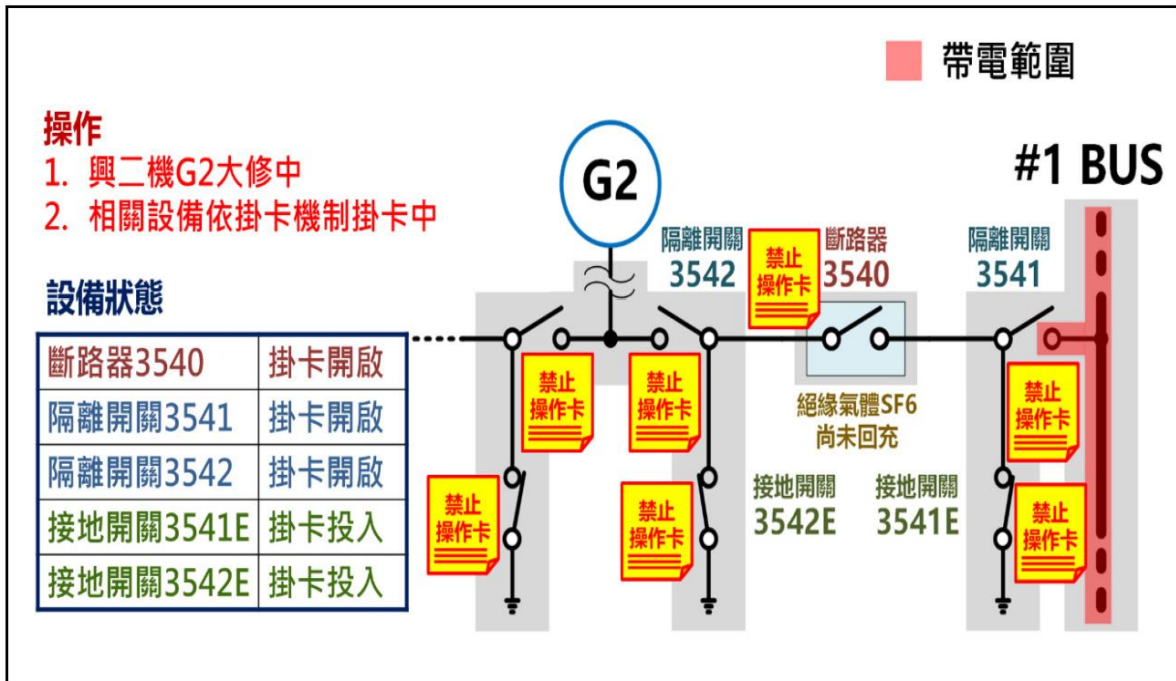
帶電範圍

操作
1. 興二機G2大修中
2. 相關設備依掛卡機制掛卡中

設備狀態

| 斷路器3540 | 掛卡開啟 |
|---|---|
| 隔離開關3541 | 掛卡開啟 |
| 隔離開關3542 | 掛卡開啟 |
| 接地開關3541E | 掛卡投入 |
| 接地開關3542E | 掛卡投入 |

G2

#1 BUS

隔離開關
3542

禁止
操作卡

斷路器
3540

隔離開關
3541

禁止
操作卡

禁止
操作卡

絕緣氣體SF6
尚未回充

禁止
操作卡

禁止
操作卡

接地開關
3542E

接地開關
3541E

禁止
操作卡

禁止
操作卡